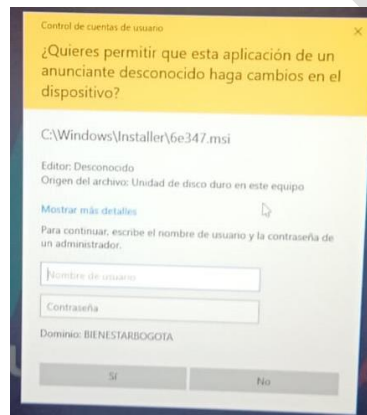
Control de cuentas de usuario

×

¿Quieres permitir que esta aplicación de un anunciante desconocido haga cambios en el dispositivo?

C:\Windows\Installer\6e347.msi

Editor: Desconocido
Origen del archivo: Unidad de disco duro en este equipo

Mostrar más detalles

Para continuar, escribe el nombre de usuario y la contraseña de un administrador.

Nombre de usuario

Contraseña

Dominio: BIENESTARBOGOTA

Sí

No